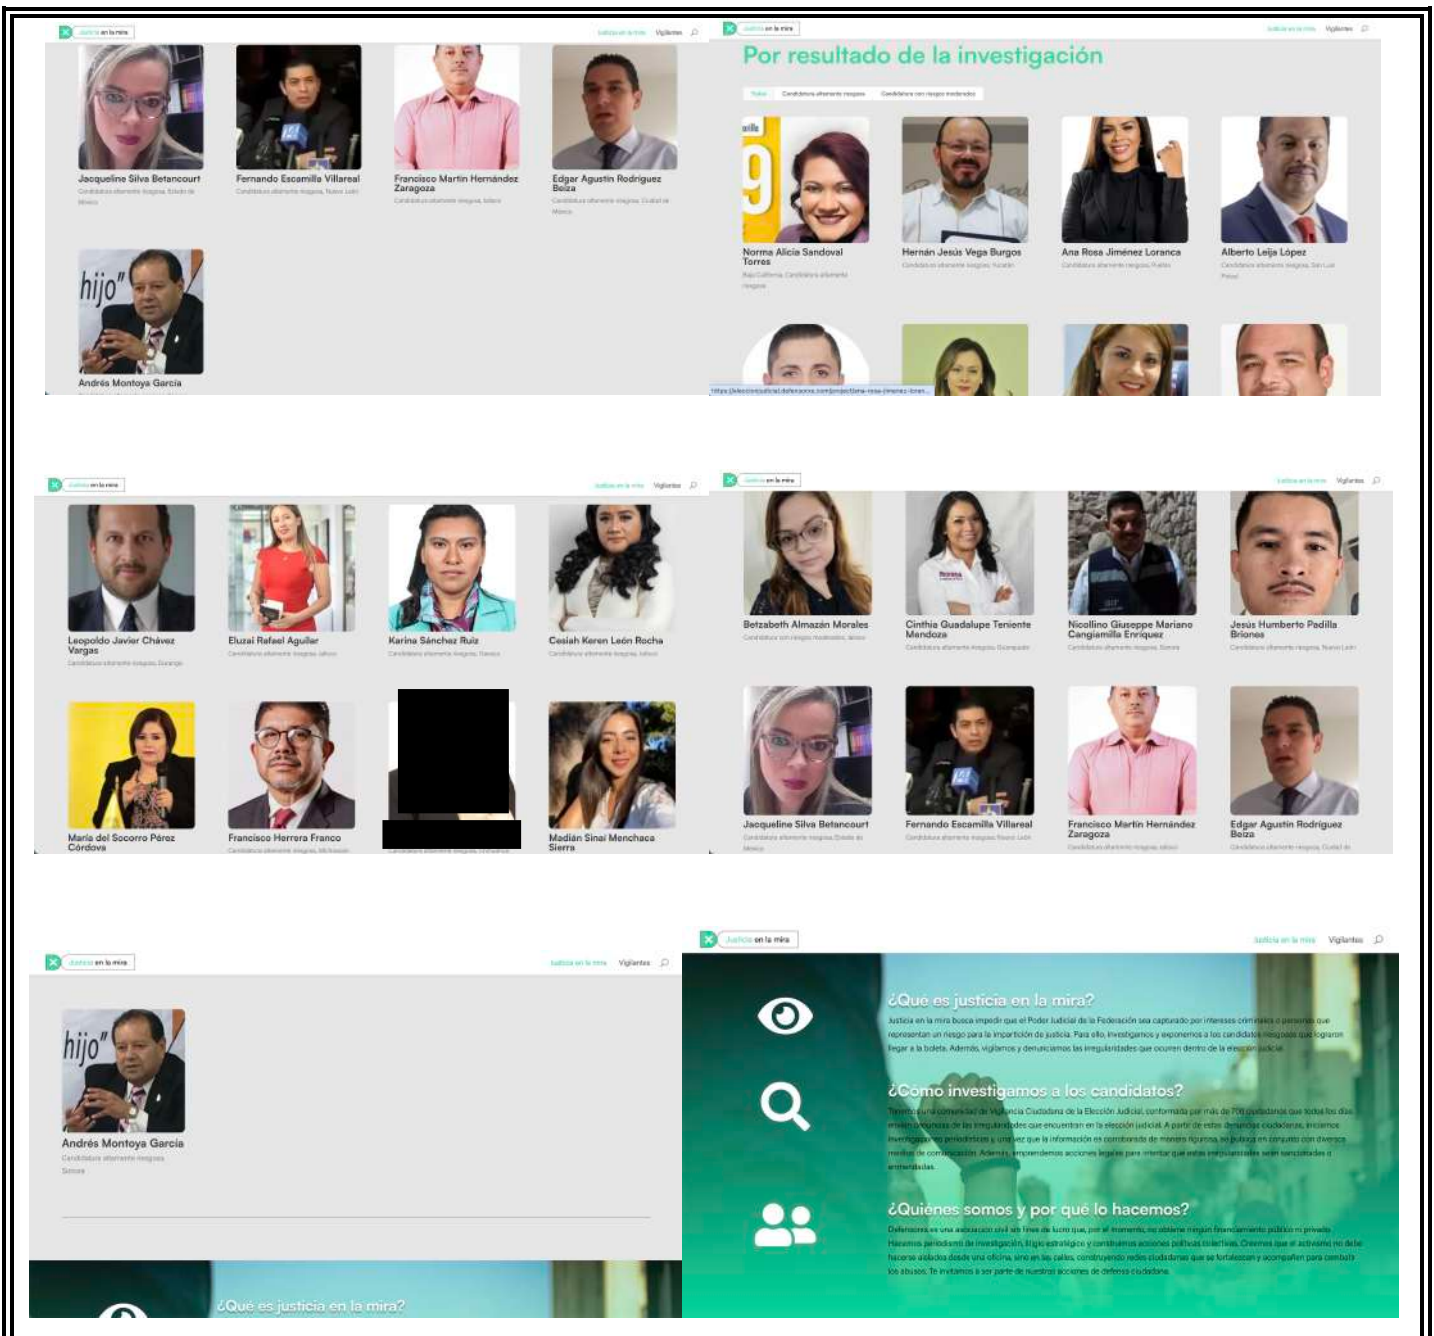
Justicia en la mira

Justicia en la mira Vigilantes

Jacqueline Silva Betancourt
Candidatura altamente riesgosa, Estado de México

Fernando Escamilla Villareal
Candidatura altamente riesgosa, Nuevo León

Francisco Martín Hernández Zaragoza
Candidatura altamente riesgosa, Jalisco

Edgar Agustín Rodríguez Beiza
Candidatura altamente riesgosa, Ciudad de México

hijo"

Andrés Montoya García

Justicia en la mira

Justicia en la mira Vigilantes

Por resultado de la investigación

Todos Candidatura altamente riesgosa Candidatura con riesgos moderados

Norma Alicia Sandoval Torres
Baja California, Candidatura altamente riesgosa

Hernán Jesús Vega Burgos
Candidatura altamente riesgosa, Yucatán

Ana Rosa Jiménez Loranca
Candidatura altamente riesgosa, Puebla

Alberto Leija López
Candidatura altamente riesgosa, San Luis Potosí

https://eleccionjudicial.defensorxs.com/project/ana-rosa-jimenez-loran...

Justicia en la mira

Justicia en la mira Vigilantes

Leopoldo Javier Chávez Vargas
Candidatura altamente riesgosa, Durango

Eluzai Rafael Aguilar
Candidatura altamente riesgosa, Jalisco

Karina Sánchez Ruiz
Candidatura altamente riesgosa, Oaxaca

Cesiah Keren León Rocha
Candidatura altamente riesgosa, Jalisco

María del Socorro Pérez Córdova

Francisco Herrera Franco
Candidatura altamente riesgosa, Michoacán

Madián Sinaí Menchaca Sierra

Justicia en la mira

Justicia en la mira Vigilantes

Betzabeth Almazán Morales
Candidatura con riesgos moderados, Jalisco

Cinthia Guadalupe Teniente Mendoza
Candidatura altamente riesgosa, Guanajuato

Nicollino Giuseppe Mariano Cangiamilla Enríquez
Candidatura altamente riesgosa, Sonora

Jesús Humberto Padilla Briones
Candidatura altamente riesgosa, Nuevo León

Jacqueline Silva Betancourt
Candidatura altamente riesgosa, Estado de México

Fernando Escamilla Villareal
Candidatura altamente riesgosa, Nuevo León

Francisco Martín Hernández Zaragoza
Candidatura altamente riesgosa, Jalisco

Edgar Agustín Rodríguez Beiza
Candidatura altamente riesgosa, Ciudad de

Justicia en la mira

Justicia en la mira Vigilantes

hijo"

Andrés Montoya García
Candidatura altamente riesgosa
Sonora

¿Qué es justicia en la mira?

Justicia en la mira

Justicia en la mira Vigilantes

¿Qué es justicia en la mira?

Justicia en la mira busca impedir que el Poder Judicial de la Federación sea capturado por intereses criminales o personas que representan un riesgo para la impartición de justicia. Para ello, investigamos y exponemos a los candidatos riesgosos que lograron llegar a la boleta. Además, vigilamos y denunciamos las irregularidades que ocurren dentro de la elección judicial.

¿Cómo investigamos a los candidatos?

Tenemos una comunidad de Vigilancia Ciudadana de la Elección Judicial, conformada por más de 700 ciudadanos que todos los días envían denuncias de las irregularidades que encuentran en la elección judicial. A partir de estas denuncias ciudadanas, iniciamos investigaciones periodísticas y una vez que la información es corroborada de manera rigurosa, se publica en conjunto con diversos medios de comunicación. Además, emprendemos acciones legales para intentar que estas irregularidades sean sancionadas o enmendadas.

¿Quiénes somos y por qué lo hacemos?

Defensorxs es una asociación civil sin fines de lucro que, por el momento, no obtiene ningún financiamiento público ni privado. Hacemos periodismo de investigación, litigio estratégico y construimos acciones políticas colectivas. Creemos que el activismo no debe hacerse aislados desde una oficina, sino en las calles, construyendo redes ciudadanas que se fortalezcan y acompañen para combatir los abusos. Te invitamos a ser parte de nuestras acciones de defensa ciudadana.